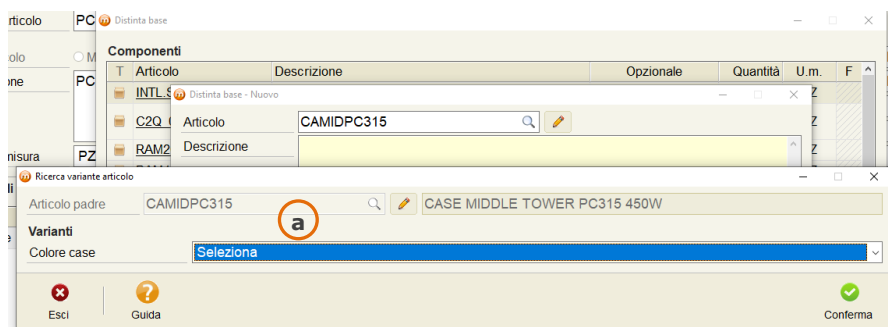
rticolo
PC
olo
M
one
PC
nisura
PZ
Distinta base
Componenti
| T | Articolo | Descrizione | Opzionale | Quantità | U.m. | F |
|---|---|---|---|---|---|---|
| | INTL.S | | | | Z | |
| | C2Q_C | | | | Z | |
| | RAM2 | | | | Z | |
Distinta base - Nuovo
Articolo
CAMIDPC315
Descrizione
Ricerca variante articolo
Articolo padre
CAMIDPC315
CASE MIDDLE TOWER PC315 450W
a
Varianti
Colore case
Seleziona
Esci
Guida
Conferma